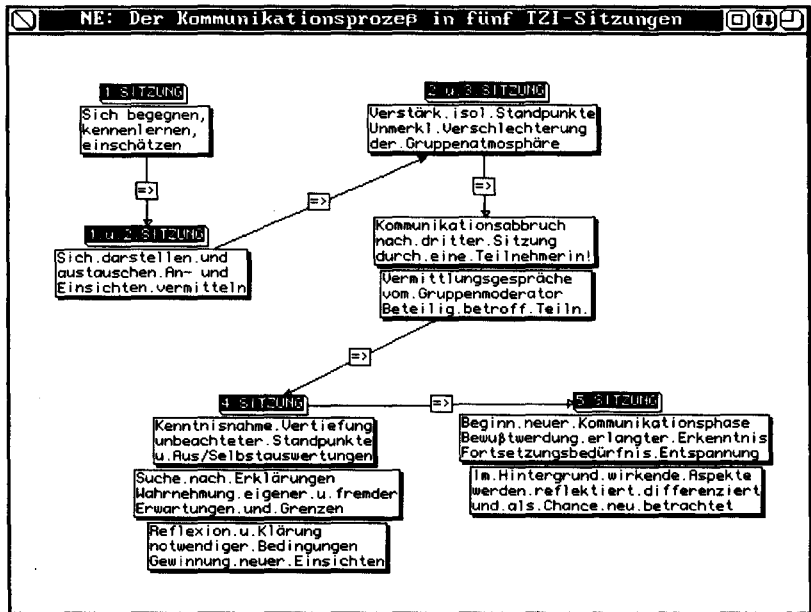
NE: Der Kommunikationsprozeß in fünf TZI-Sitzungen

1 SITZUNG
Sich begegnen, kennenlernen, einschätzen

=>

1 u 2 SITZUNG
Sich.darstellen.und austauschen.An- und Einsichten.vermitteln

=>

2 u 3 SITZUNG
Verstärk.isol.Standpunkte Unmerkl.Verschlechterung der.Gruppenatmosphäre

=>

Kommunikationsabbruch nach.dritter.Sitzung durch.eine.Teilnehmerin!

Vermittlungsgespräche vom.Gruppenmoderator Beteilig.betroff.Teiln.

=>

4 SITZUNG
Kenntnisnahme.Vertiefung unbeachteter.Standpunkte u.Aus/Selbstauswertungen

Suche.nach.Erklärungen Wahrnehmung.eigener.u.fremder Erwartungen.und.Grenzen

Reflexion.u.Klärung notwendiger.Bedingungen Gewinnung.neuer.Einsichten

=>

5 SITZUNG
Beginn.neuer.Kommunikationsphase Bewußtwerdung.erlangter.Erkenntnis Fortsetzungsbedürfnis.Entspannung

Im.Hintergrund.wirkende.Aspekte werden.reflektiert.differenziert und.als.Chance.neu.betrachtet